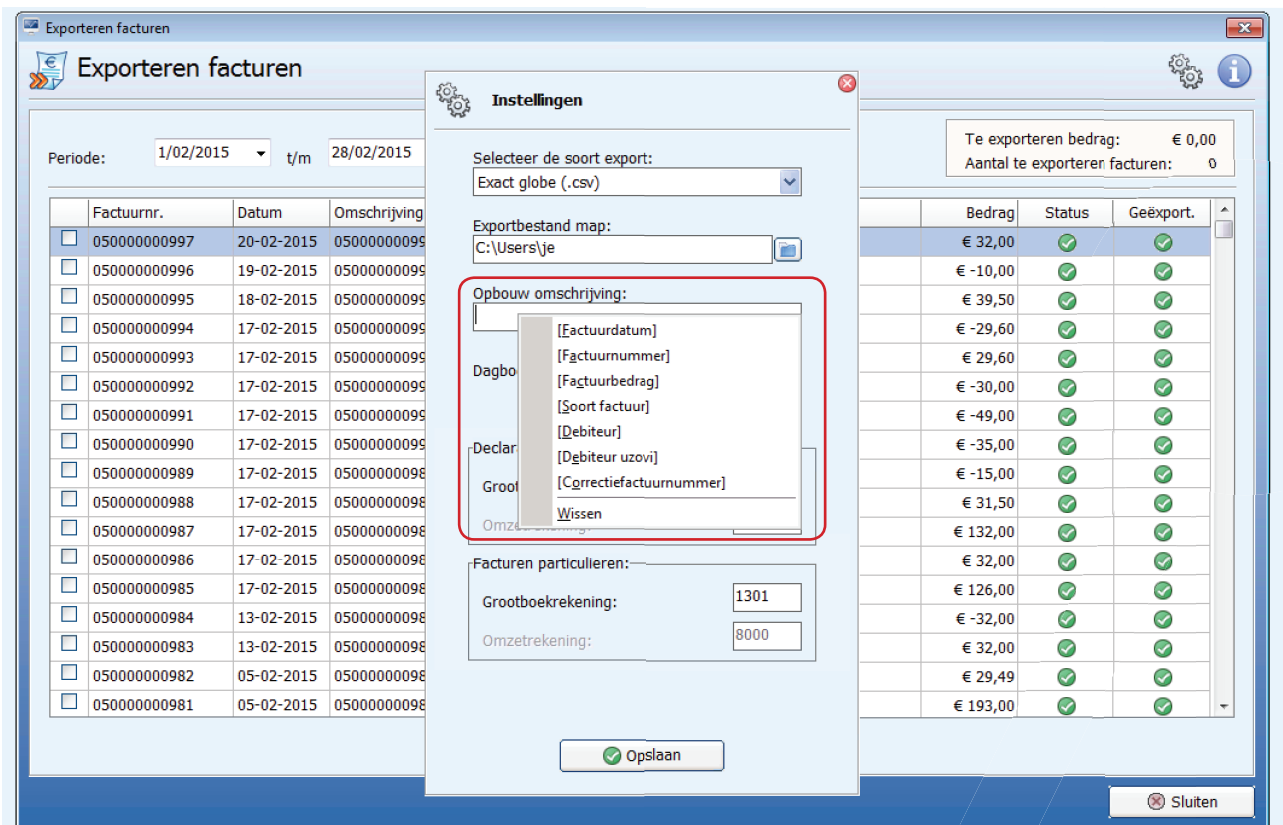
Exporteren facturen

Exporteren facturen

Periode: 1/02/2015 t/m 28/02/2015

Te exporteren bedrag: € 0,00
Aantal te exporteren facturen: 0

| | Factuurnr. | Datum | Omschrijving | Bedrag | Status | Geëxport. |
|---|---|---|---|---|---|---|
| ☐ | 050000000997 | 20-02-2015 | 05000000099 | € 32,00 | | |
| ☐ | 050000000996 | 19-02-2015 | 05000000099 | € -10,00 | | |
| ☐ | 050000000995 | 18-02-2015 | 05000000099 | € 39,50 | | |
| ☐ | 050000000994 | 17-02-2015 | 05000000099 | € -29,60 | | |
| ☐ | 050000000993 | 17-02-2015 | 05000000099 | € 29,60 | | |
| ☐ | 050000000992 | 17-02-2015 | 05000000099 | € -30,00 | | |
| ☐ | 050000000991 | 17-02-2015 | 05000000099 | € -49,00 | | |
| ☐ | 050000000990 | 17-02-2015 | 05000000099 | € -35,00 | | |
| ☐ | 050000000989 | 17-02-2015 | 05000000098 | € -15,00 | | |
| ☐ | 050000000988 | 17-02-2015 | 05000000098 | € 31,50 | | |
| ☐ | 050000000987 | 17-02-2015 | 05000000098 | € 132,00 | | |
| ☐ | 050000000986 | 17-02-2015 | 05000000098 | € 32,00 | | |
| ☐ | 050000000985 | 17-02-2015 | 05000000098 | € 126,00 | | |
| ☐ | 050000000984 | 13-02-2015 | 05000000098 | € -32,00 | | |
| ☐ | 050000000983 | 13-02-2015 | 05000000098 | € 32,00 | | |
| ☐ | 050000000982 | 05-02-2015 | 05000000098 | € 29,49 | | |
| ☐ | 050000000981 | 05-02-2015 | 05000000098 | € 193,00 | | |

Instellingen

Selecteer de soort export:
Exact globe (.csv)

Exportbestand map:
C:\Users\je

Opbouw omschrijving:

Dagbo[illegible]

Declar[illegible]

Groot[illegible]

Omze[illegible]

[Factuurdatum]
[Factuurnummer]
[Factuurbedrag]
[Soort factuur]
[Debiteur]
[Debiteur uzovi]
[Correctiefactuurnummer]
Wissen

Facturen particulieren:
Grootboekrekening: 1301
Omzetrekening: 8000

Opslaan

Sluiten